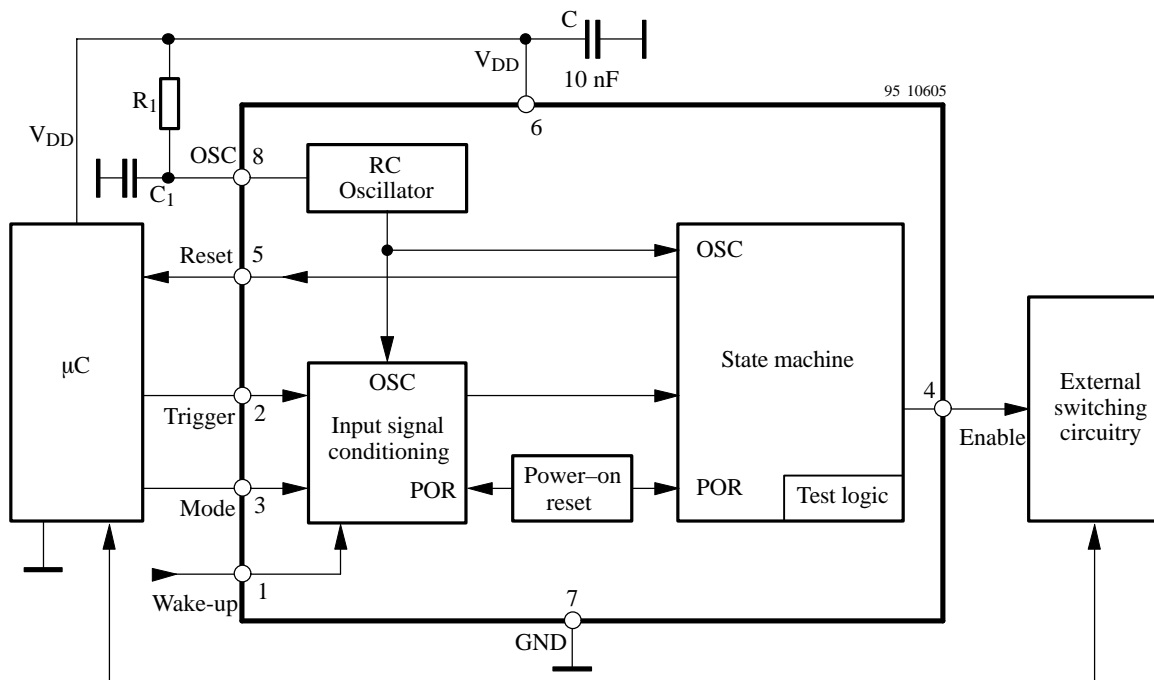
C
$V_{DD}$
10 nF
95 10605
$R_1$
6
$V_{DD}$
OSC 8
RC Oscillator
$C_1$
Reset 5
OSC
μC
State machine
OSC
Trigger 2
Input signal conditioning
4
External switching circuitry
Enable
Power–on reset
POR
POR
Mode 3
Test logic
1
Wake-up
7
GND